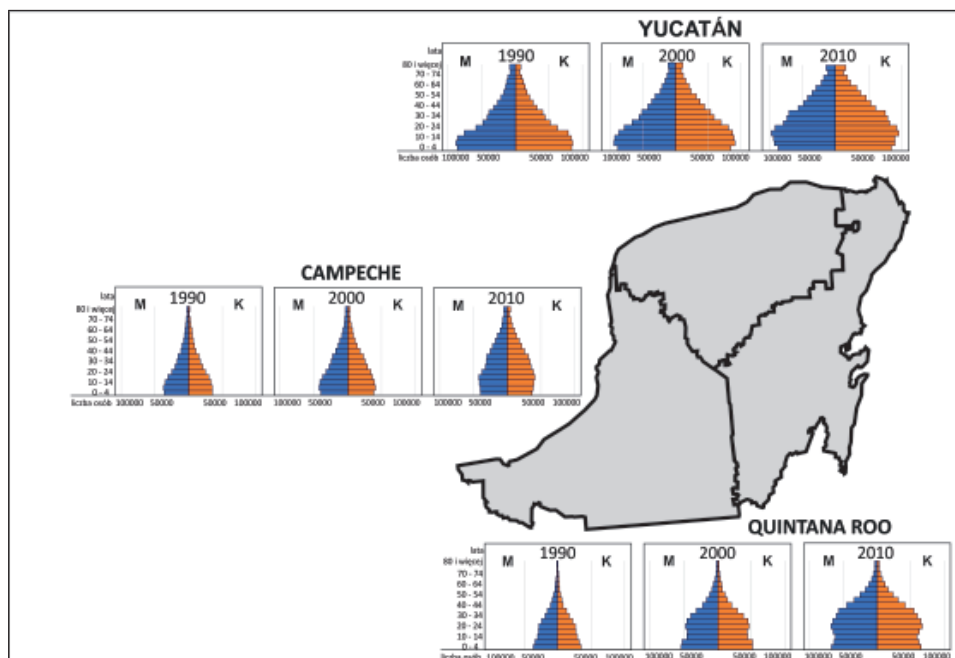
YUCATÁN

lata
80 i więcej
70 - 74
60 - 64
50 - 54
40 - 44
30 - 34
20 - 24
10 - 14
0 - 4
liczba osób

M 1990 K
100000 50000 50000 100000

M 2000 K
100000 50000 50000 100000

M 2010 K
100000 50000 50000 100000

CAMPECHE

lata
80 i więcej
70 - 74
60 - 64
50 - 54
40 - 44
30 - 34
20 - 24
10 - 14
0 - 4
liczba osób

M 1990 K
100000 50000 50000 100000

M 2000 K
100000 50000 50000 100000

M 2010 K
100000 50000 50000 100000

QUINTANA ROO

lata
80 i więcej
70 - 74
60 - 64
50 - 54
40 - 44
30 - 34
20 - 24
10 - 14
0 - 4
liczba osób

M 1990 K
100000 50000 50000 100000

M 2000 K
100000 50000 50000 100000

M 2010 K
100000 50000 50000 100000